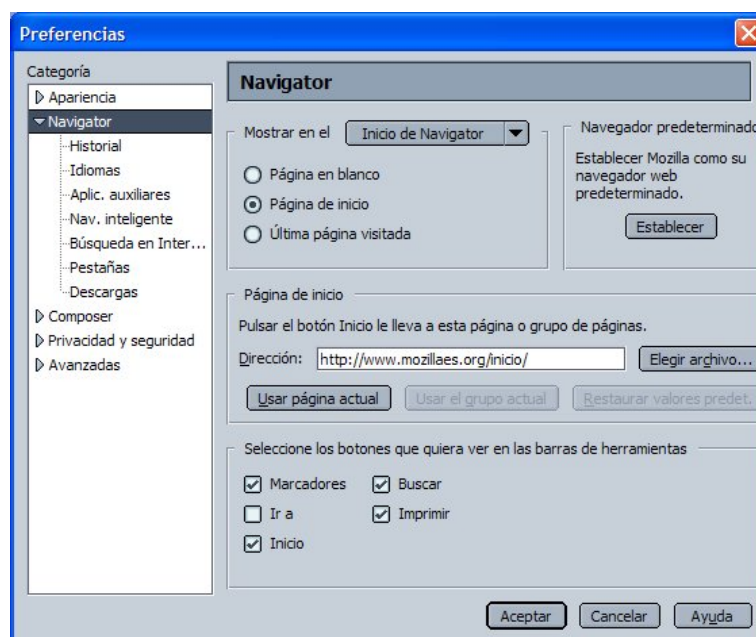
Preferencias

Categoría
Apariencia
Navigator
Historial
Idiomas
Aplic. auxiliares
Nav. inteligente
Búsqueda en Inter...
Pestañas
Descargas
Composer
Privacidad y seguridad
Avanzadas

Navigator

Mostrar en el Inicio de Navigator
Página en blanco
Página de inicio
Última página visitada

Navegador predeterminado
Establecer Mozilla como su navegador web predeterminado.
Establecer

Página de inicio
Pulsar el botón Inicio le lleva a esta página o grupo de páginas.
Dirección: http://www.mozillaes.org/inicio/
Elegir archivo...
Usar página actual
Usar el grupo actual
Restaurar valores predet.

Seleccione los botones que quiera ver en las barras de herramientas
Marcadores
Buscar
Ir a
Imprimir
Inicio

Aceptar
Cancelar
Ayuda